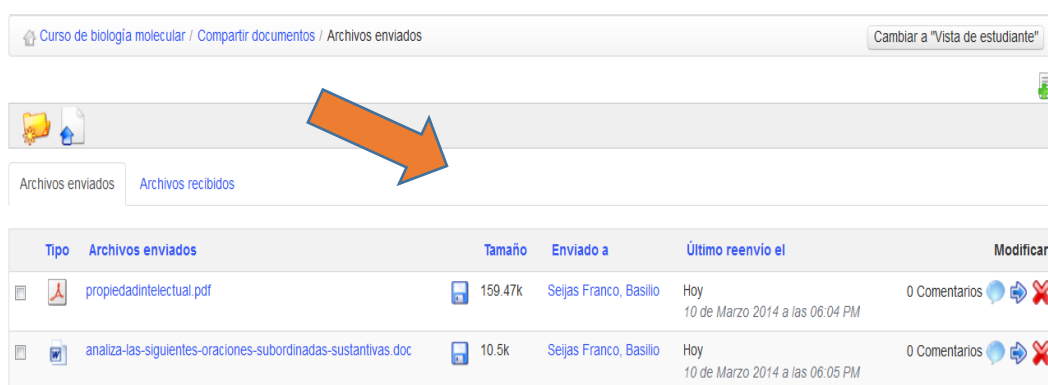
Curso de biología molecular / Compartir documentos / Archivos enviados

Cambiar a "Vista de estudiante"

Archivos enviados

Archivos recibidos

| | Tipo | Archivos enviados | | Tamaño | Enviado a | Último reenvío el | Modificar |
|---|---|---|---|---|---|---|---|
| | | propiedadintelectual.pdf | | 159.47k | Seijas Franco, Basilio | Hoy 10 de Marzo 2014 a las 06:04 PM | 0 Comentarios |
| | | analiza-las-siguientes-oraciones-subordinadas-sustantivas.doc | | 10.5k | Seijas Franco, Basilio | Hoy 10 de Marzo 2014 a las 06:05 PM | 0 Comentarios |